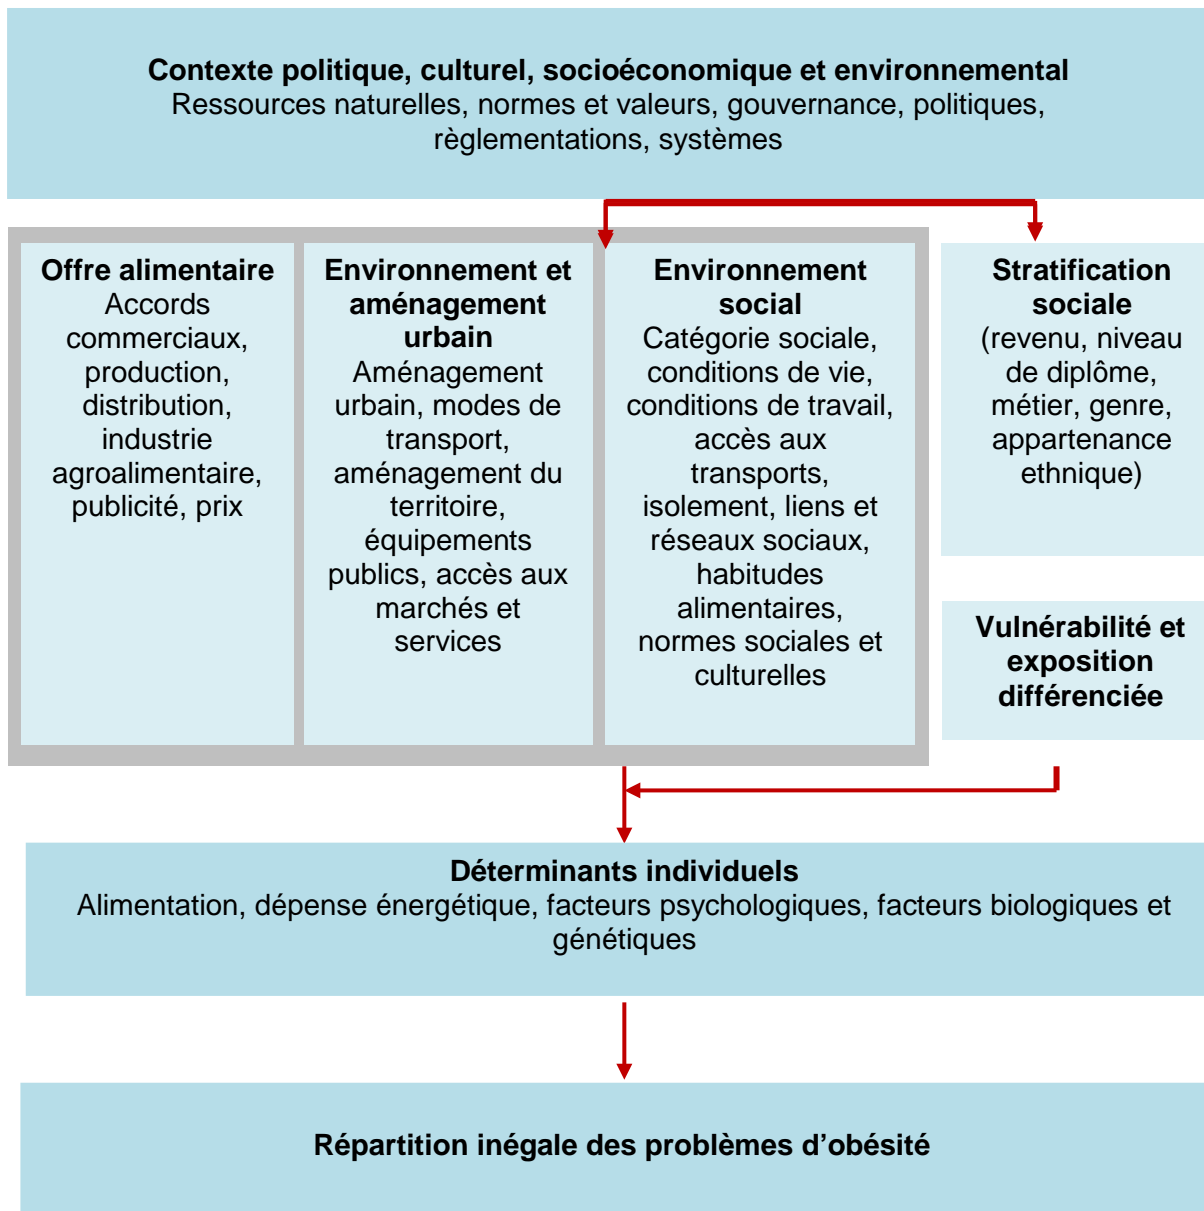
**Contexte politique, culturel, socioéconomique et environnemental**
Ressources naturelles, normes et valeurs, gouvernance, politiques, règlementations, systèmes

**Offre alimentaire**
Accords commerciaux, production, distribution, industrie agroalimentaire, publicité, prix

**Environnement et aménagement urbain**
Aménagement urbain, modes de transport, aménagement du territoire, équipements publics, accès aux marchés et services

**Environnement social**
Catégorie sociale, conditions de vie, conditions de travail, accès aux transports, isolement, liens et réseaux sociaux, habitudes alimentaires, normes sociales et culturelles

**Stratification sociale**
(revenu, niveau de diplôme, métier, genre, appartenance ethnique)

**Vulnérabilité et exposition différenciée**

**Déterminants individuels**
Alimentation, dépense énergétique, facteurs psychologiques, facteurs biologiques et génétiques

**Répartition inégale des problèmes d'obésité**